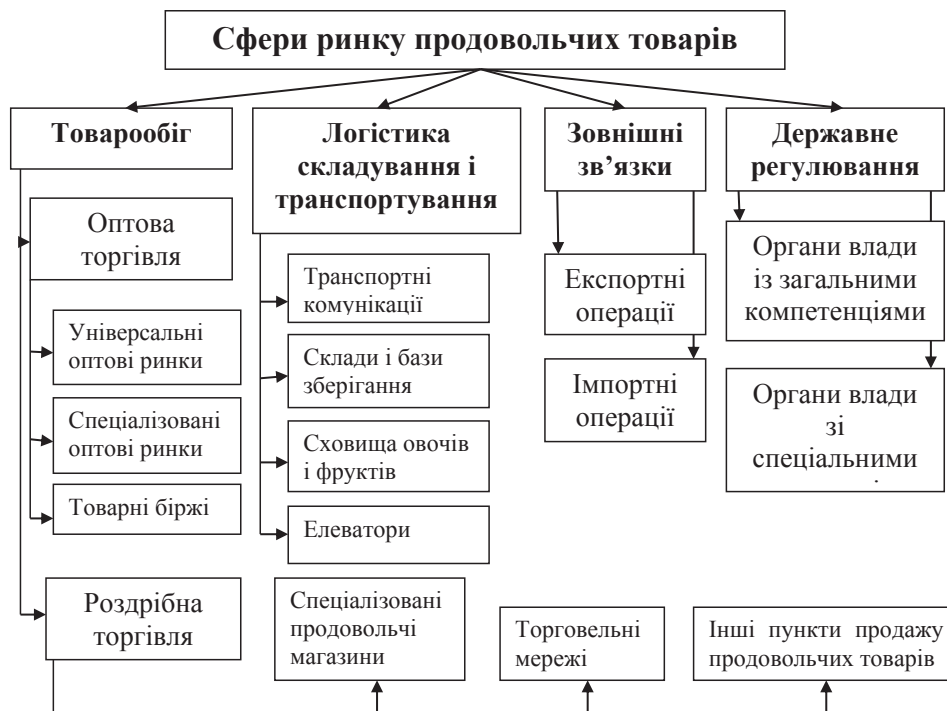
Сфери ринку продовольчих товарів

Товарообіг

Логістика складування і транспортування

Зовнішні зв’язки

Державне регулювання

Оптова торгівля

Універсальні оптові ринки

Спеціалізовані оптові ринки

Товарні біржі

Транспортні комунікації

Склади і бази зберігання

Сховища овочів і фруктів

Елеватори

Експортні операції

Імпортні операції

Органи влади із загальними компетенціями

Органи влади зі спеціальними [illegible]

Роздрібна торгівля

Спеціалізовані продовольчі магазини

Торговельні мережі

Інші пункти продажу продовольчих товарів